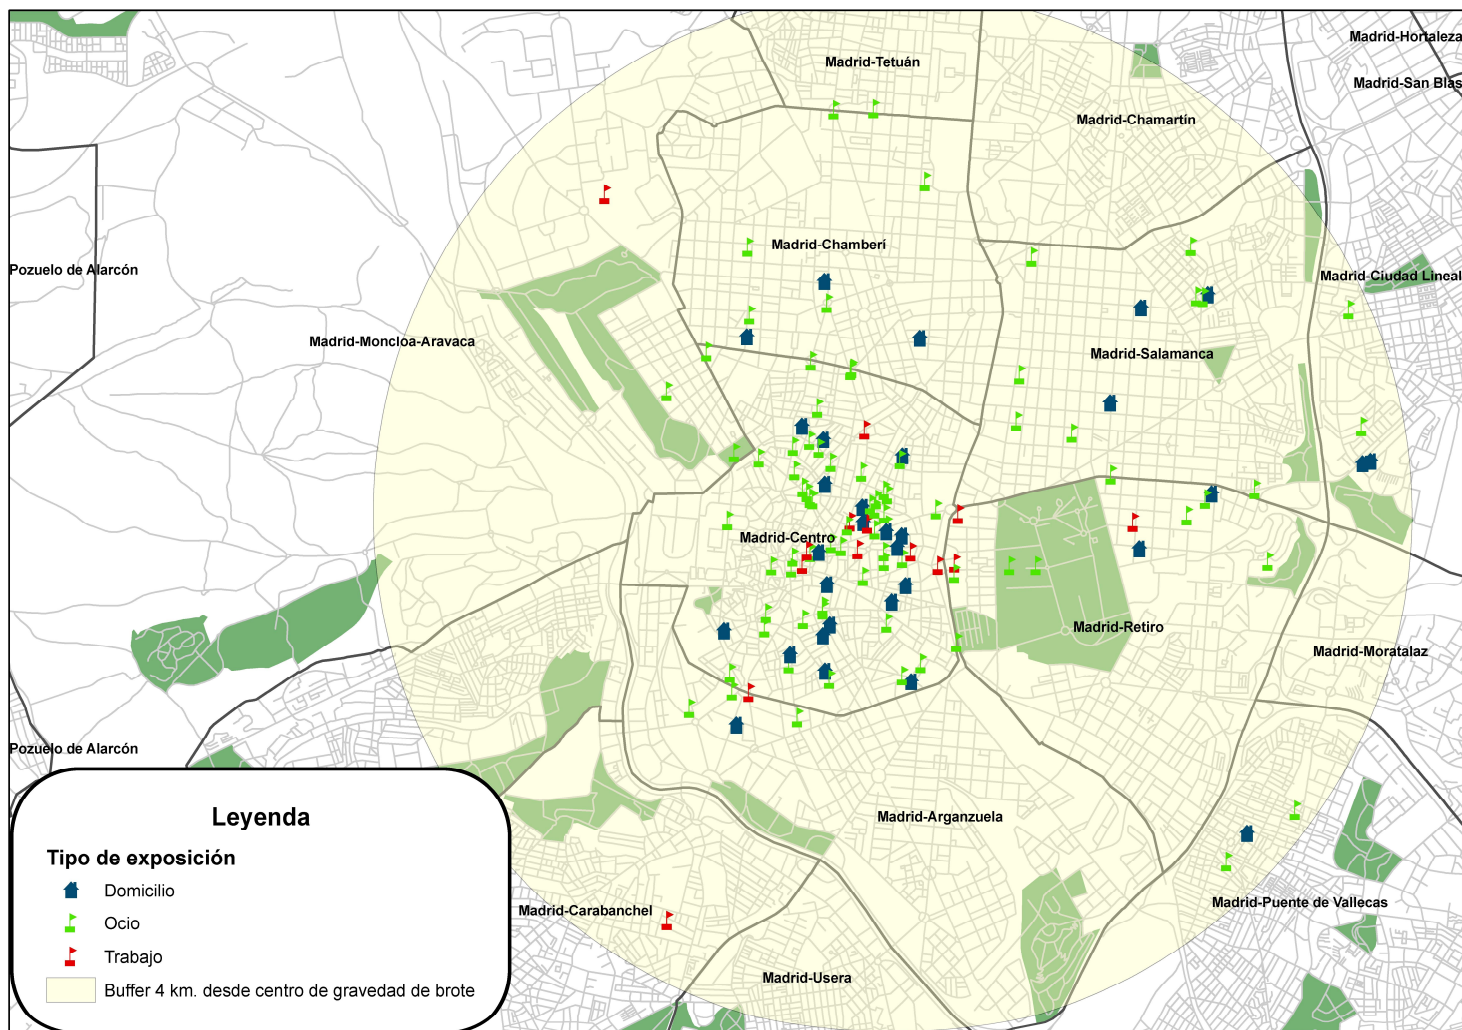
Madrid-Hortaleza
Madrid-Tetuán
Madrid-San Blas
Madrid-Chamartín
Madrid-Chamberí
Pozuelo de Alarcón
Madrid-Ciudad Lineal
Madrid-Moncloa-Aravaca
Madrid-Salamanca
Madrid-Centro
Madrid-Retiro
Madrid-Moratalaz
Pozuelo de Alarcón
Madrid-Arganzuela
Madrid-Carabanchel
Madrid-Puente de Vallecas
Madrid-Usera

Leyenda
Tipo de exposición
Domicilio
Ocio
Trabajo
Buffer 4 km. desde centro de gravedad de brote